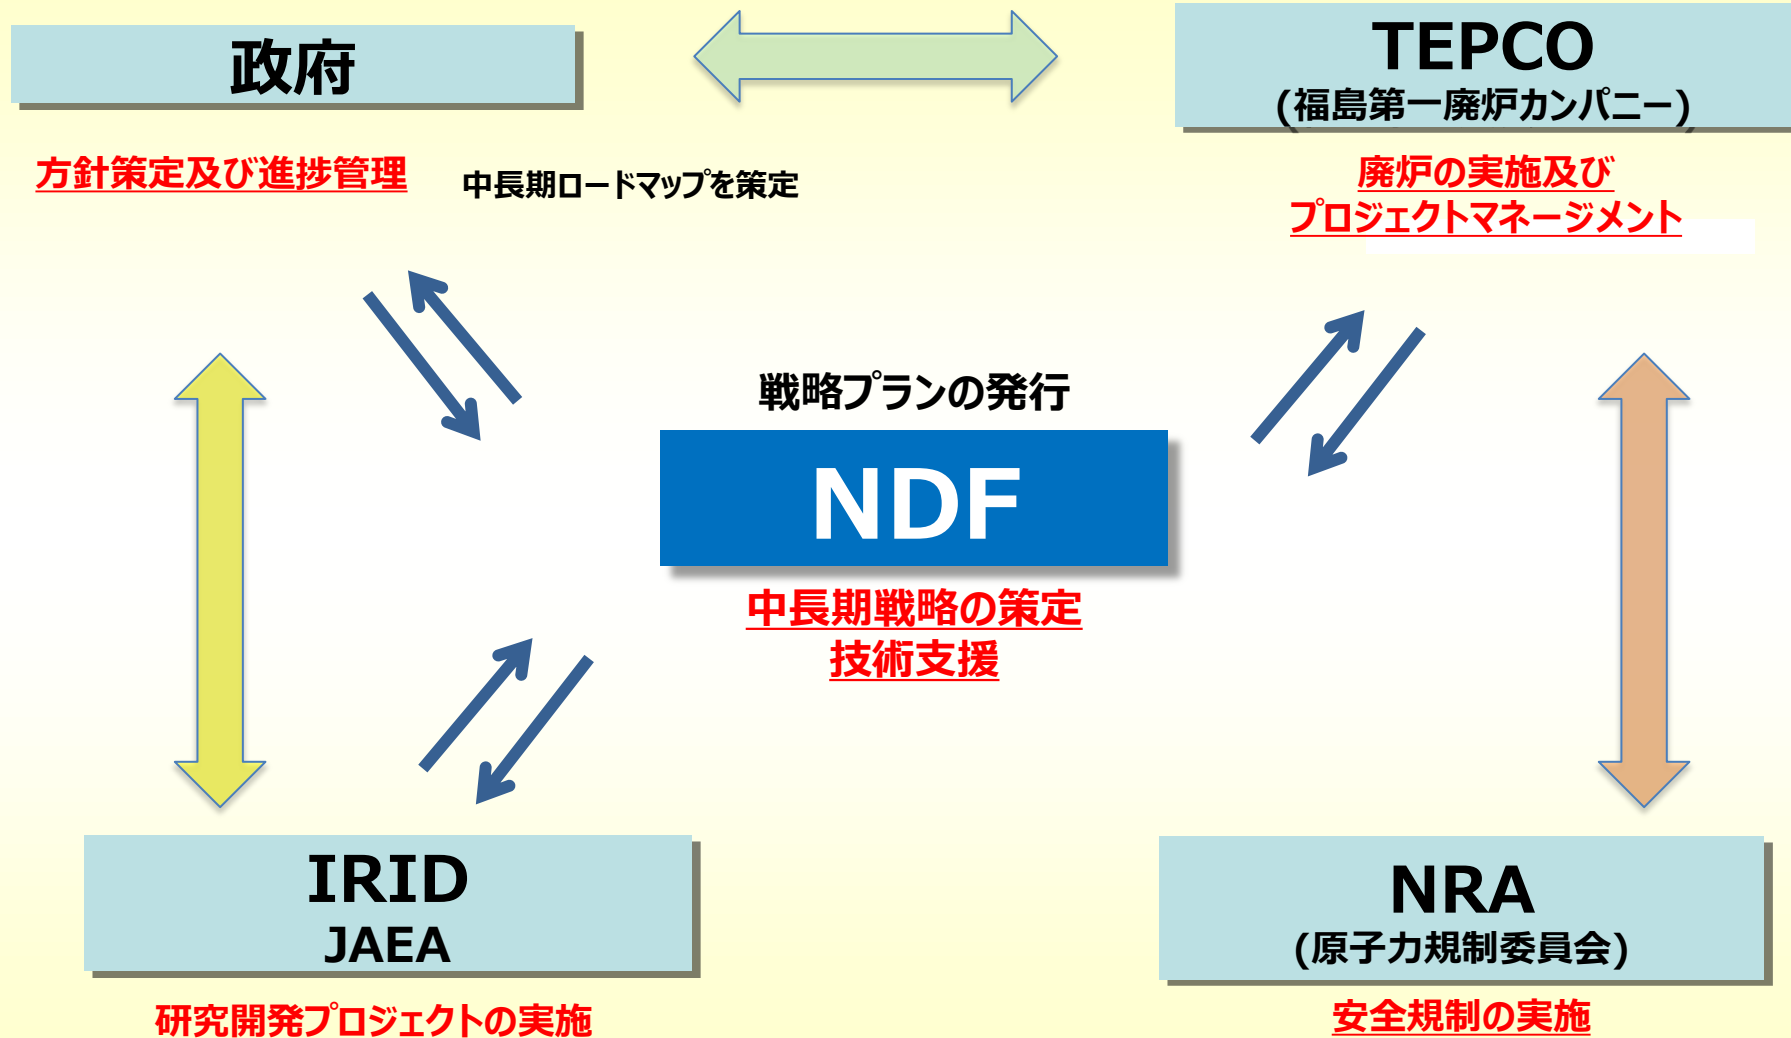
政府

TEPCO
(福島第一廃炉カンパニー)

方針策定及び進捗管理

中長期ロードマップを策定

廃炉の実施及び
プロジェクトマネージメント

戦略プランの発行

NDF

中長期戦略の策定
技術支援

IRID
JAEA

NRA
(原子力規制委員会)

研究開発プロジェクトの実施

安全規制の実施